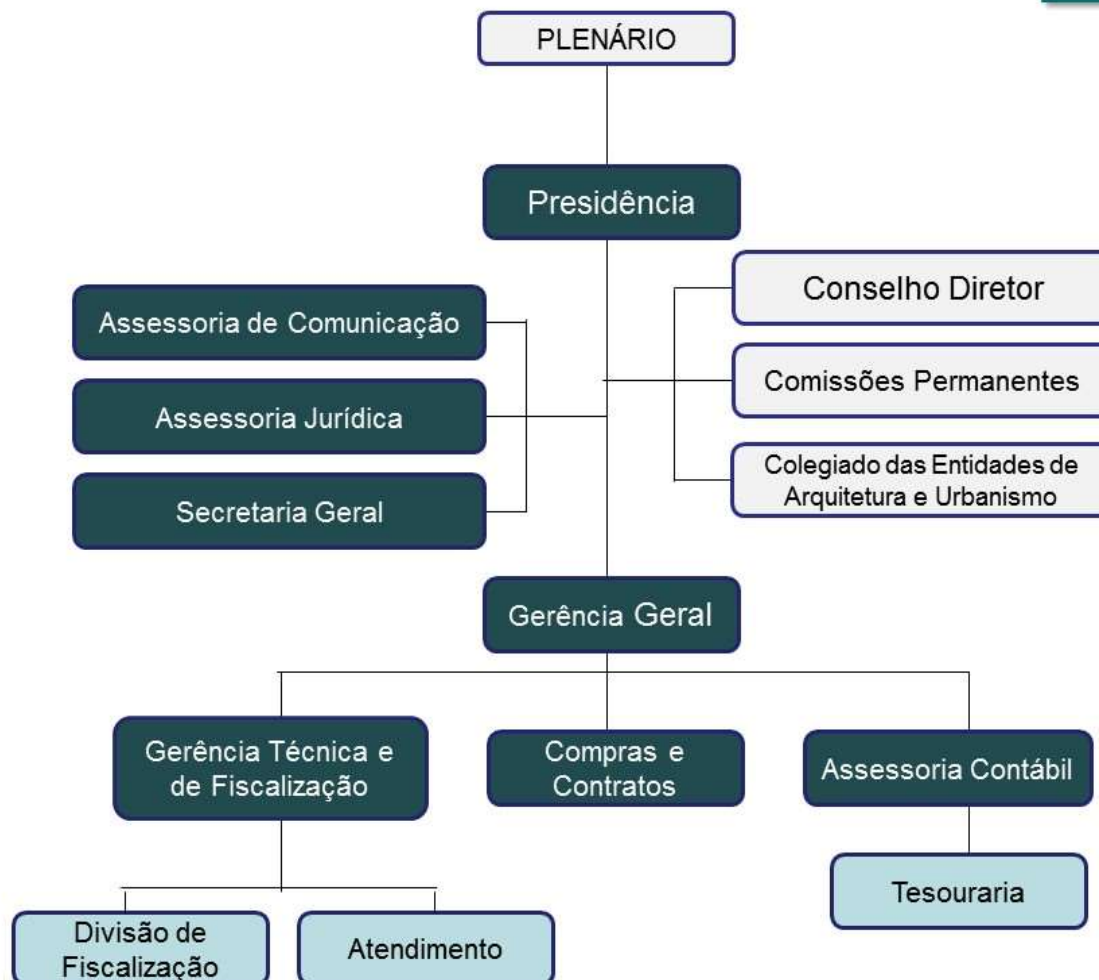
PLENÁRIO

Presidência

Assessoria de Comunicação

Assessoria Jurídica

Secretaria Geral

Conselho Diretor

Comissões Permanentes

Colegiado das Entidades de Arquitetura e Urbanismo

Gerência Geral

Gerência Técnica e de Fiscalização

Compras e Contratos

Assessoria Contábil

Tesouraria

Divisão de Fiscalização

Atendimento